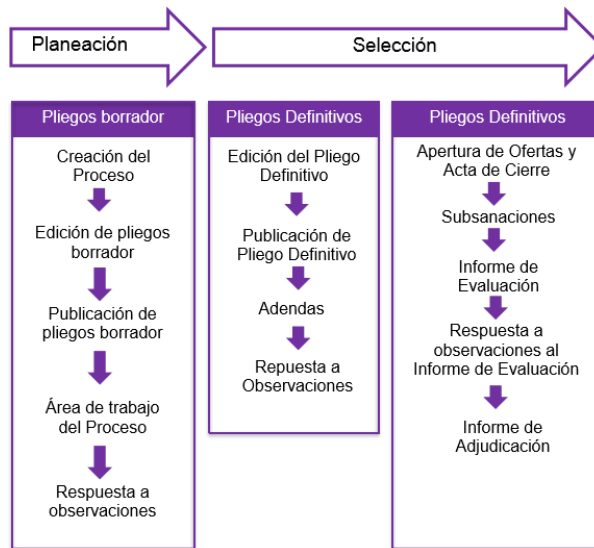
Planeación

Selección

Pliegos borrador

Creación del Proceso

Edición de pliegos borrador

Publicación de pliegos borrador

Área de trabajo del Proceso

Respuesta a observaciones

Pliegos Definitivos

Edición del Pliego Definitivo

Publicación de Pliego Definitivo

Adendas

Repuesta a Observaciones

Pliegos Definitivos

Apertura de Ofertas y Acta de Cierre

Subsanaciones

Informe de Evaluación

Respuesta a observaciones al Informe de Evaluación

Informe de Adjudicación